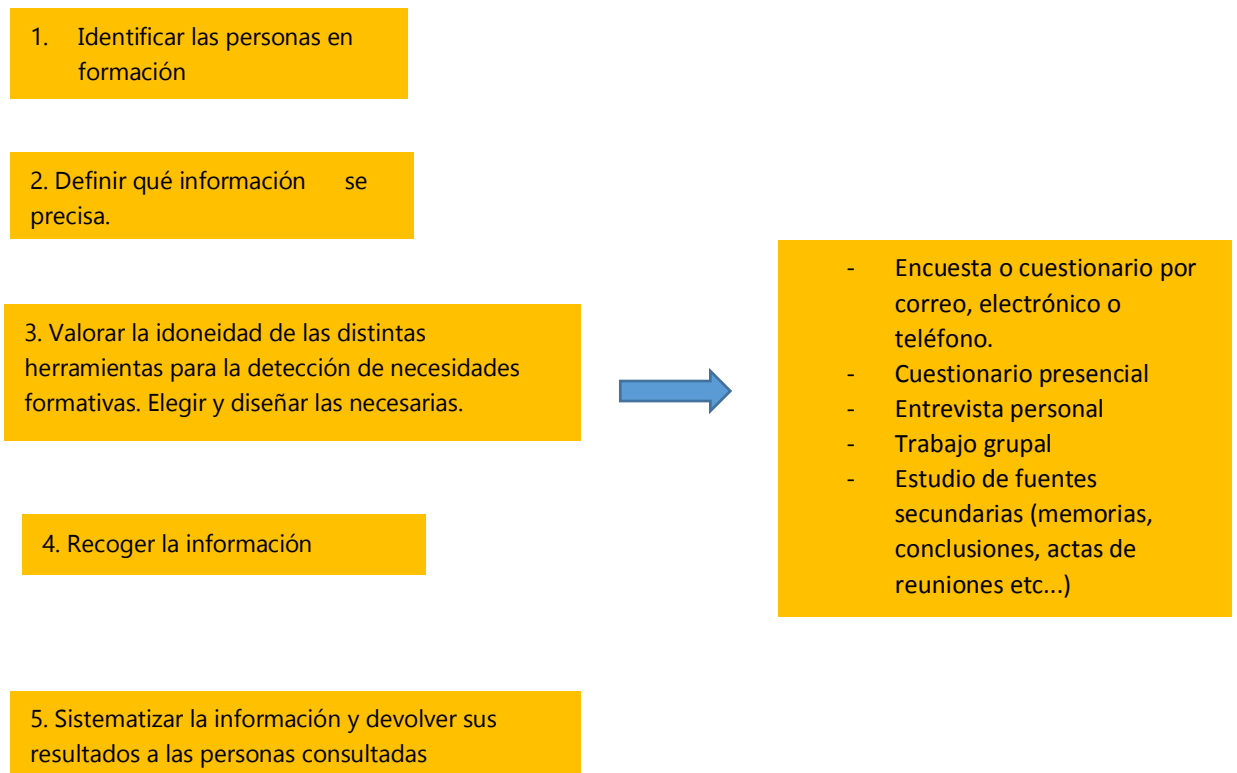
1. Identificar las personas en formación

2. Definir qué información se precisa.

3. Valorar la idoneidad de las distintas herramientas para la detección de necesidades formativas. Elegir y diseñar las necesarias.

- Encuesta o cuestionario por correo, electrónico o teléfono.
- Cuestionario presencial
- Entrevista personal
- Trabajo grupal
- Estudio de fuentes secundarias (memorias, conclusiones, actas de reuniones etc...)

4. Recoger la información

5. Sistematizar la información y devolver sus resultados a las personas consultadas